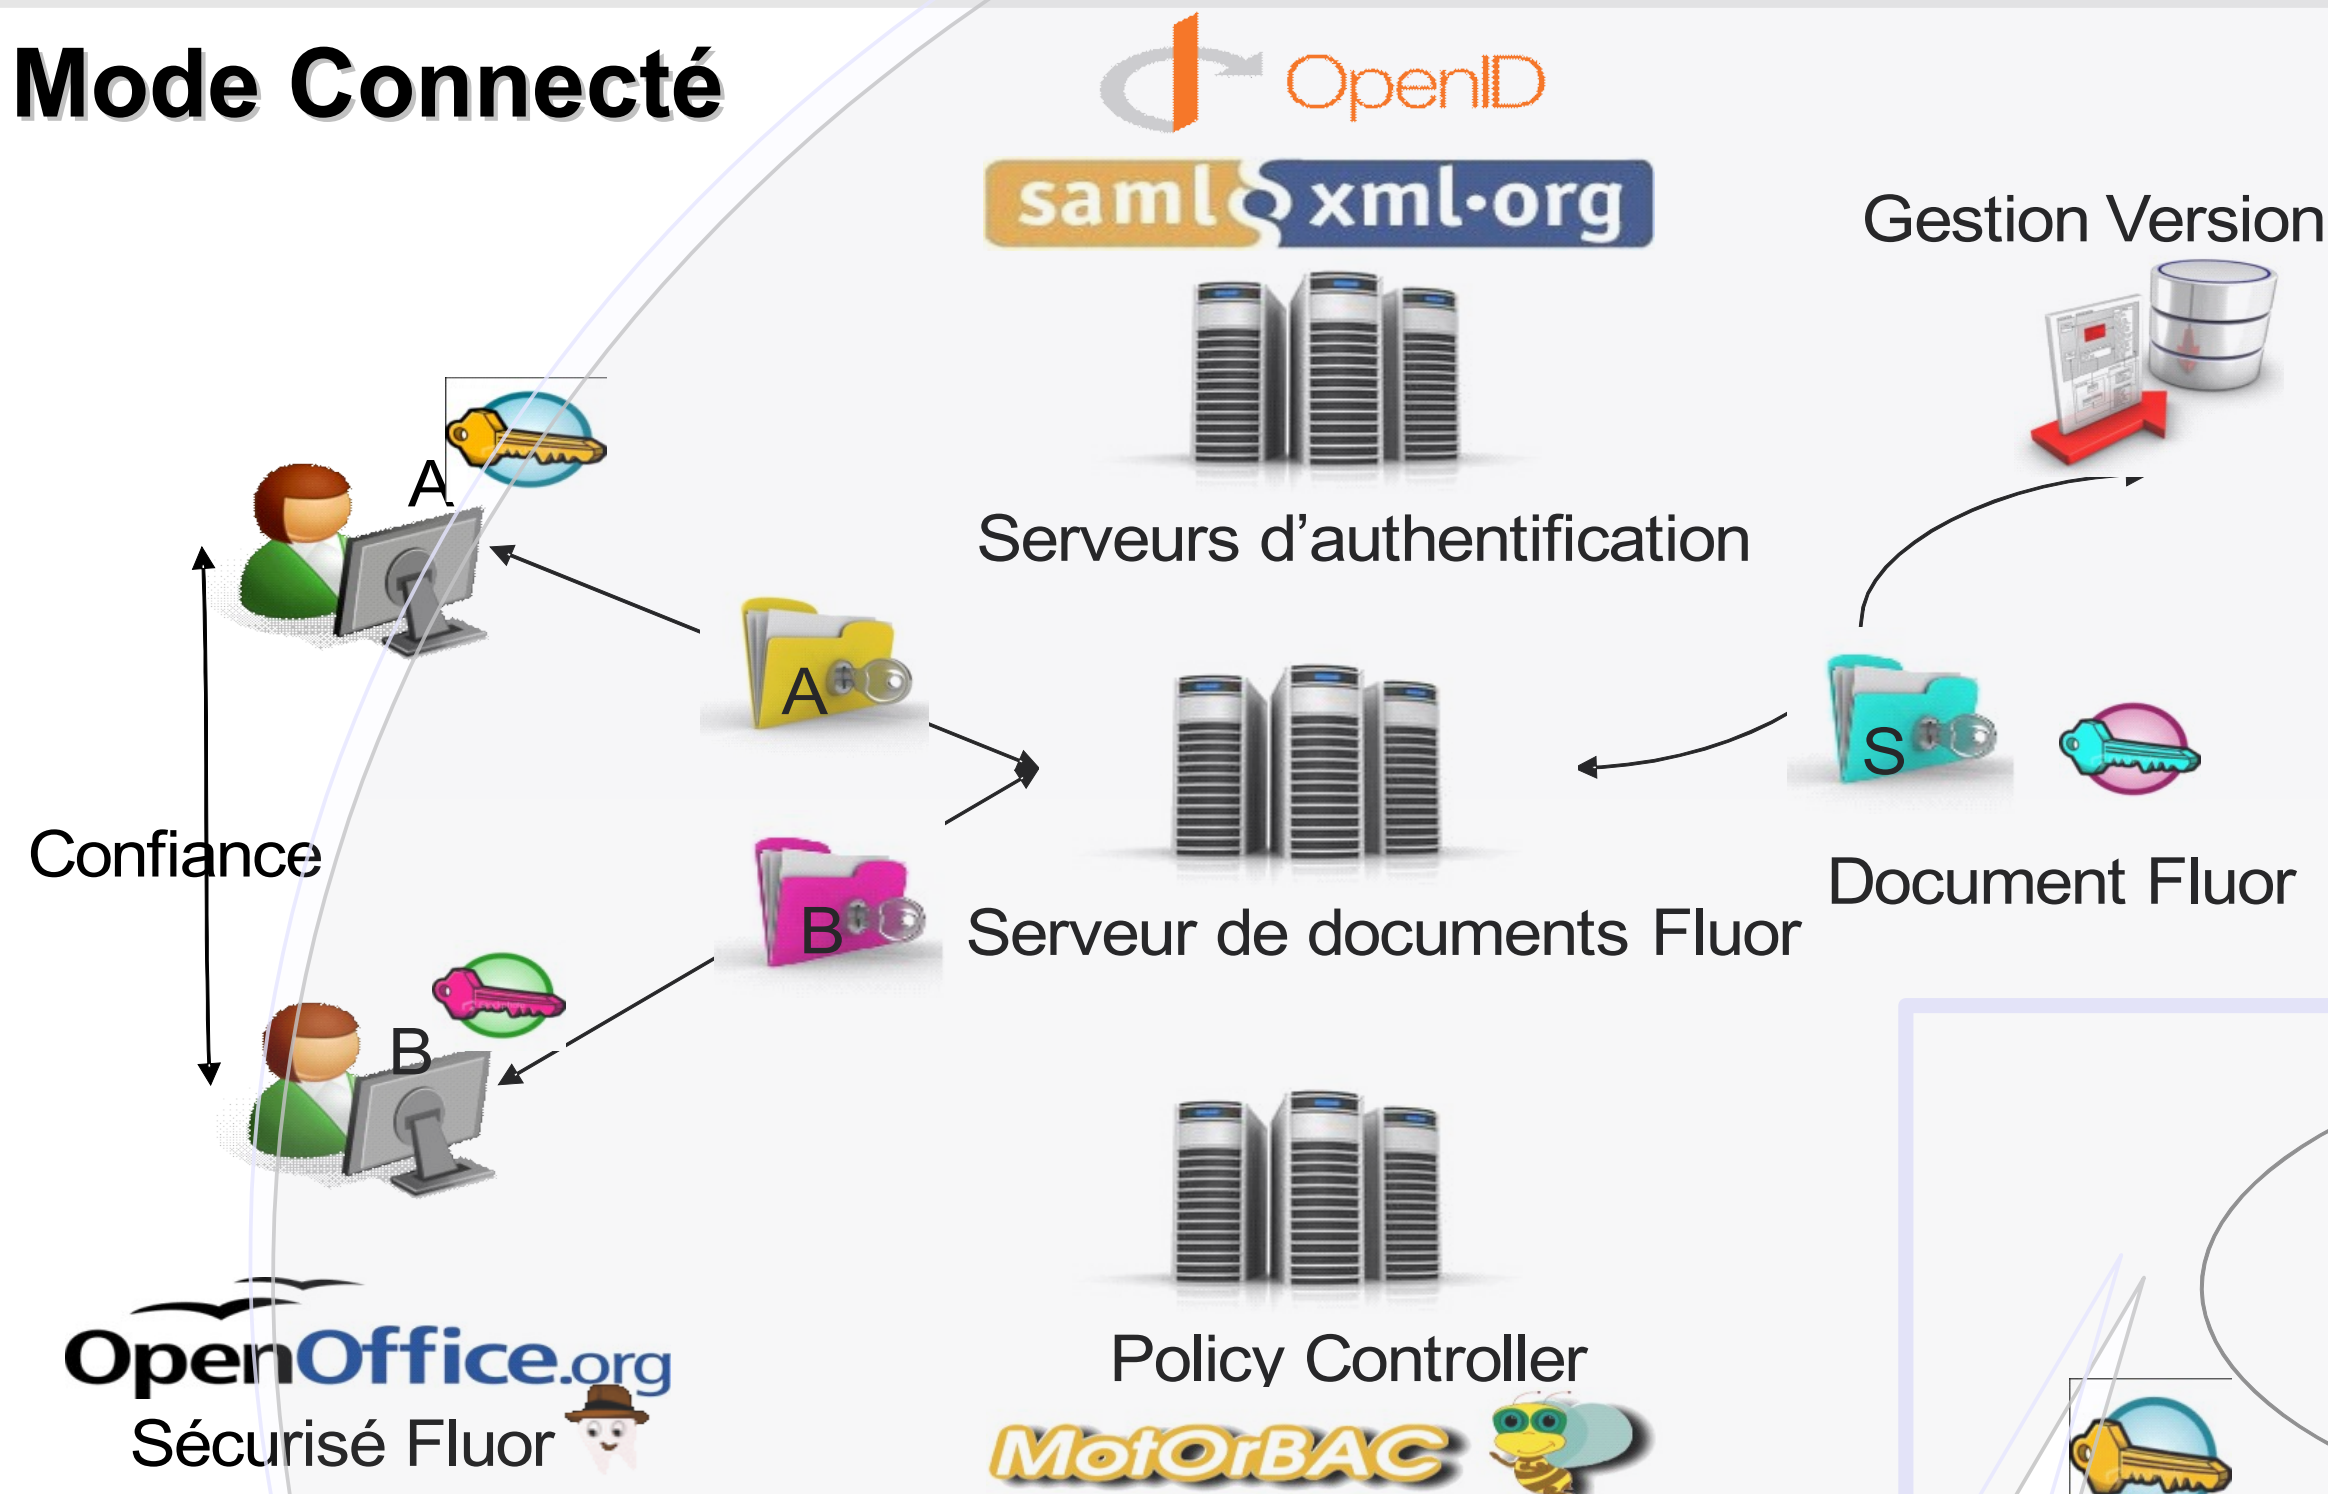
Mode Connecté

OpenID

saml xml·org

Gestion Version

A

Serveurs d'authentification

A

Confiance

S

Document Fluor

B

Serveur de documents Fluor

B

Policy Controller

OpenOffice.org
Sécurisé Fluor

MotOrBAC